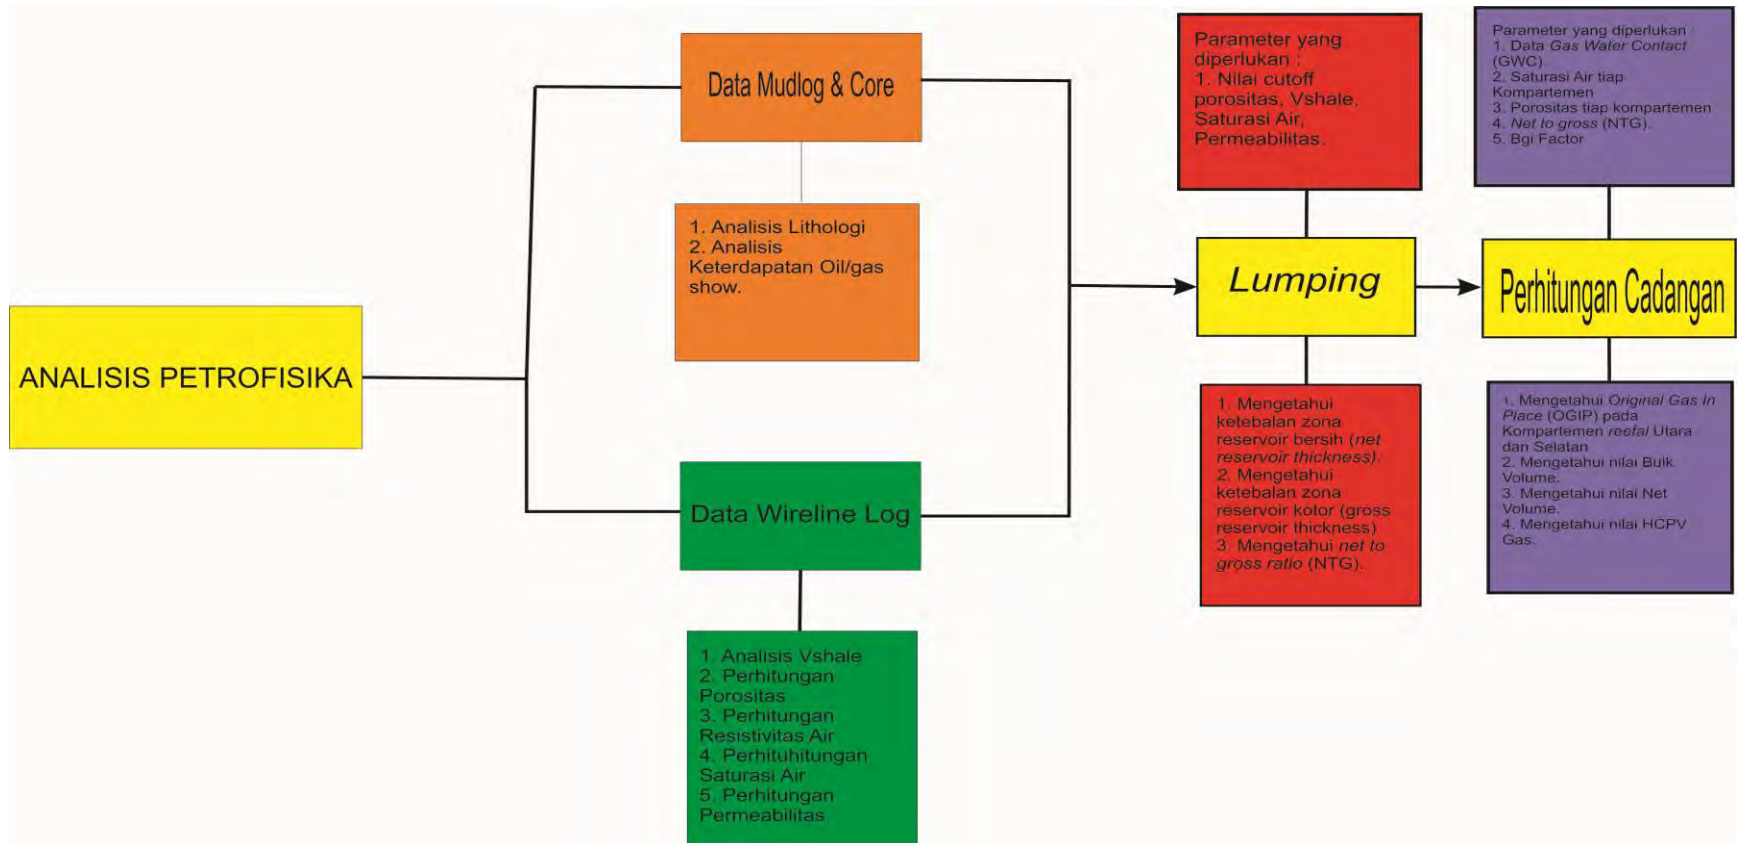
ANALISIS PETROFISIKA

Data Mudlog & Core

1. Analisis Lithologi
2. Analisis Keterdapatan Oil/gas show.

Data Wireline Log

1. Analisis Vshale
2. Perhitungan Porositas
3. Perhitungan Resistivitas Air
4. Perhituhitungan Saturasi Air
5. Perhitungan Permeabilitas

Parameter yang diperlukan :
1. Nilai cutoff porositas, Vshale, Saturasi Air, Permeabilitas.

Lumping

1. Mengetahui ketebalan zona reservoir bersih (net reservoir thickness).
2. Mengetahui ketebalan zona reservoir kotor (gross reservoir thickness)
3. Mengetahui net to gross ratio (NTG).

Parameter yang diperlukan :
1. Data Gas Water Contact (GWC)
2. Saturasi Air tiap Kompartemen
3. Porositas tiap kompartemen
4. Net to gross (NTG).
5. Bgi Factor

Perhitungan Cadangan

1. Mengetahui Original Gas In Place (OGIP) pada Kompartemen reefal Utara dan Selatan
2. Mengetahui nilai Bulk Volume.
3. Mengetahui nilai Net Volume.
4. Mengetahui nilai HCPV Gas.